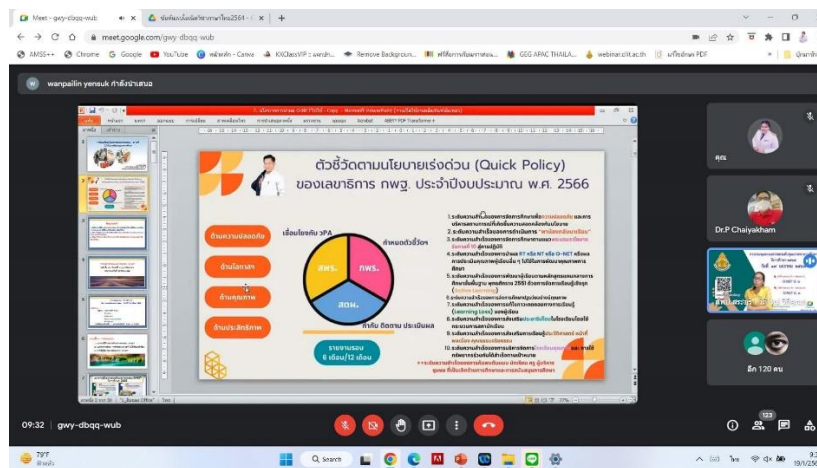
Meet - gwy-dbqq-wub
meet.google.com/gwy-dbqq-wub

AMSS++ Chrome Google YouTube Canva KXClassVIP Remove Background webinar.clit.ac.th

wanpailin yensuk กำลังนำเสนอ

ตัวชี้วัดตามนโยบายเร่งด่วน (Quick Policy)
ของเลขาธิการ กพฐ. ประจำปีงบประมาณ พ.ศ. 2566

ด้านความปลอดภัย
ด้านโอกาส
ด้านคุณภาพ
ด้านประสิทธิภาพ

เชื่อมโยงกับ 3PA
กำหนดตัวชี้วัด
สพร.
กพร.
สตผ.
กำกับ ติดตาม ประเมินผล

รายงานรอบ
6 เดือน/12 เดือน

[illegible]

คุณ
Dr.P Chaiyakham
อีก 120 คน

09:32 | gwy-dbqq-wub
123

79°F
Search